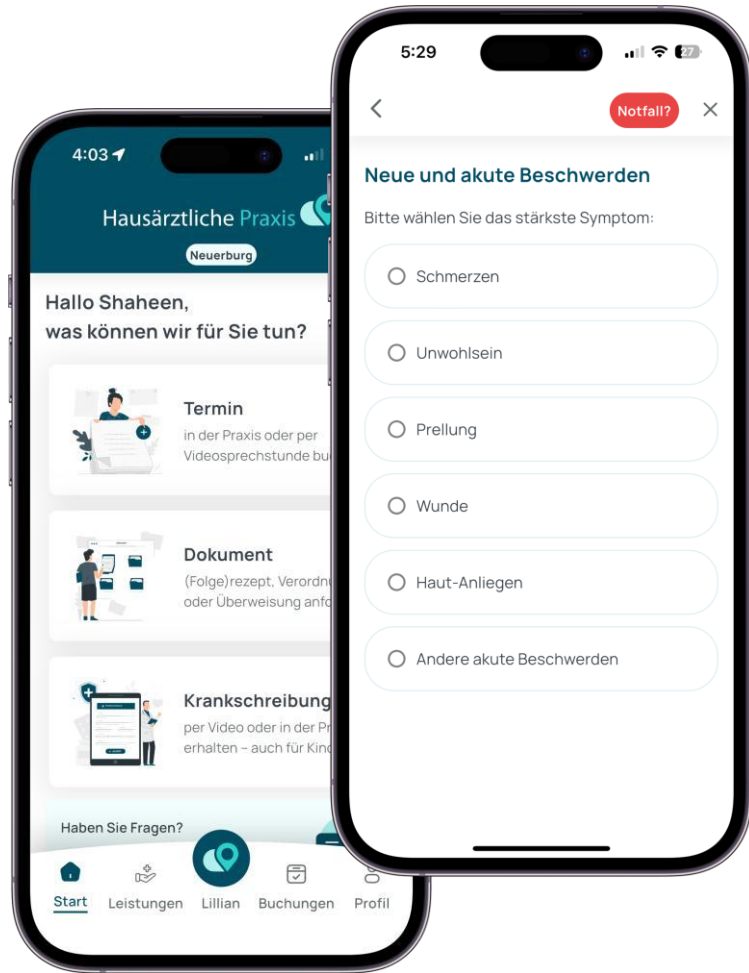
4:03

Hausärztliche Praxis

Neuerburg

Hallo Shaheen,
was können wir für Sie tun?

Termin
in der Praxis oder per Videosprechstunde bu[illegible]

Dokument
(Folge)rezept, Verordnu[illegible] oder Überweisung anfo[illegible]

Krankschreibung
per Video oder in der Pr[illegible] erhalten – auch für Kin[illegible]

Haben Sie Fragen?

Start
Leistungen
Lillian
Buchungen
Profil

5:29

27

Notfall?

Neue und akute Beschwerden

Bitte wählen Sie das stärkste Symptom:

Schmerzen

Unwohlsein

Prellung

Wunde

Haut-Anliegen

Andere akute Beschwerden